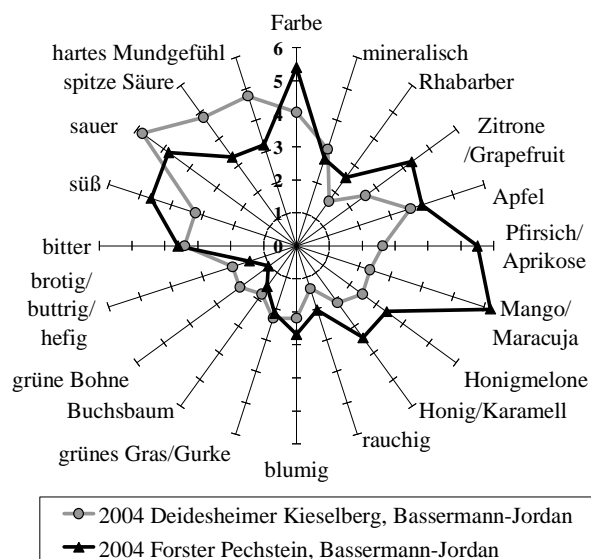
Farbe
6
5
4
3
2
1
0
mineralisch
Rhabarber
Zitrone /Grapefruit
Apfel
Pfirsich/ Aprikose
Mango/ Maracuja
Honigmelone
Honig/Karamell
rauchig
blumig
grünes Gras/Gurke
Buchsbaum
grüne Bohne
brotig/ buttrig/ hefig
bitter
süß
sauer
spitze Säure
hartes Mundgefühl

2004 Deidesheimer Kieselberg, Bassermann-Jordan
2004 Forster Pechstein, Bassermann-Jordan